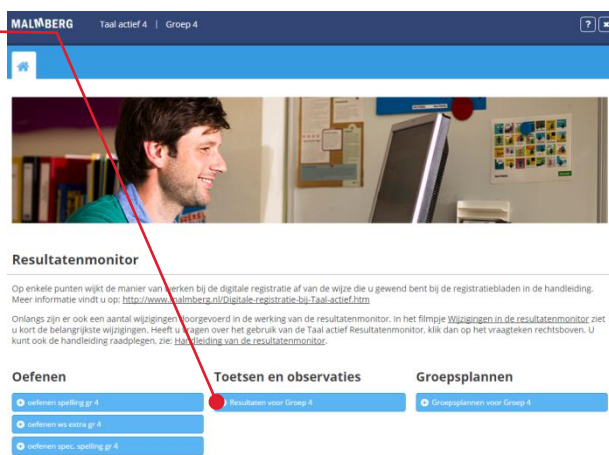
MALMBERG Taal actief 4 | Groep 4

?

Resultatenmonitor

Op enkele punten wijkt de manier van werken bij de digitale registratie af van de wijze die u gewend bent bij de registratiebladen in de handleiding. Meer informatie vindt u op: http://www.malmberg.nl/Digitale-registratie-bij-Taal-actief.htm

Onlangs zijn er ook een aantal wijzigingen doorgevoerd in de werking van de resultatenmonitor. In het filmpje Wijzigingen in de resultatenmonitor ziet u kort de belangrijkste wijzigingen. Heeft u vragen over het gebruik van de Taal actief Resultatenmonitor, klik dan op het vraagteken rechtsboven. U kunt ook de handleiding raadplegen, zie: Handleiding van de resultatenmonitor.

Oefenen

oefenen spelling gr 4

oefenen ws extra gr 4

oefenen spec. spelling gr 4

Toetsen en observaties

Resultaten voor Groep 4

Groepsplannen

Groepsplannen voor Groep 4